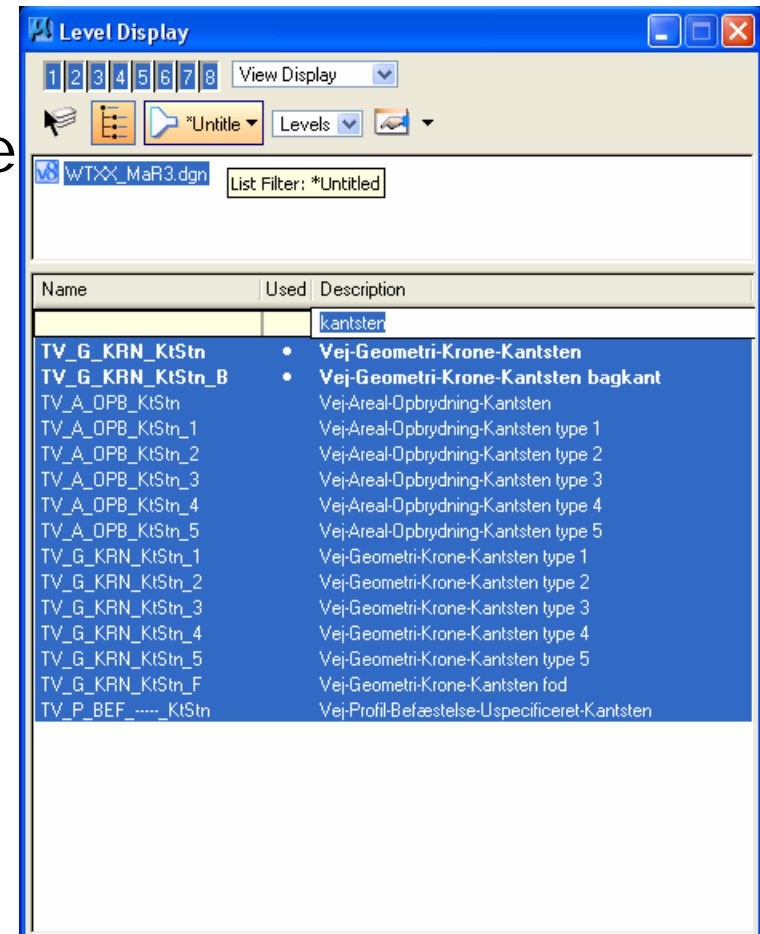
Level Display

1 2 3 4 5 6 7 8 View Display

*Untitle Levels

WTXX_MaR3.dgn List Filter: *Untitled

| Name | Used | Description |
|---|---|---|
| | | kantsten |
| TV_G_KRN_KtStn | • | Vej-Geometri-Krone-Kantsten |
| TV_G_KRN_KtStn_B | • | Vej-Geometri-Krone-Kantsten bagkant |
| TV_A_OPB_KtStn | | Vej-Areal-Opbrydning-Kantsten |
| TV_A_OPB_KtStn_1 | | Vej-Areal-Opbrydning-Kantsten type 1 |
| TV_A_OPB_KtStn_2 | | Vej-Areal-Opbrydning-Kantsten type 2 |
| TV_A_OPB_KtStn_3 | | Vej-Areal-Opbrydning-Kantsten type 3 |
| TV_A_OPB_KtStn_4 | | Vej-Areal-Opbrydning-Kantsten type 4 |
| TV_A_OPB_KtStn_5 | | Vej-Areal-Opbrydning-Kantsten type 5 |
| TV_G_KRN_KtStn_1 | | Vej-Geometri-Krone-Kantsten type 1 |
| TV_G_KRN_KtStn_2 | | Vej-Geometri-Krone-Kantsten type 2 |
| TV_G_KRN_KtStn_3 | | Vej-Geometri-Krone-Kantsten type 3 |
| TV_G_KRN_KtStn_4 | | Vej-Geometri-Krone-Kantsten type 4 |
| TV_G_KRN_KtStn_5 | | Vej-Geometri-Krone-Kantsten type 5 |
| TV_G_KRN_KtStn_F | | Vej-Geometri-Krone-Kantsten fod |
| TV_P_BEF_-----_KtStn | | Vej-Profil-Befæstelse-Uspecificeret-Kantsten |